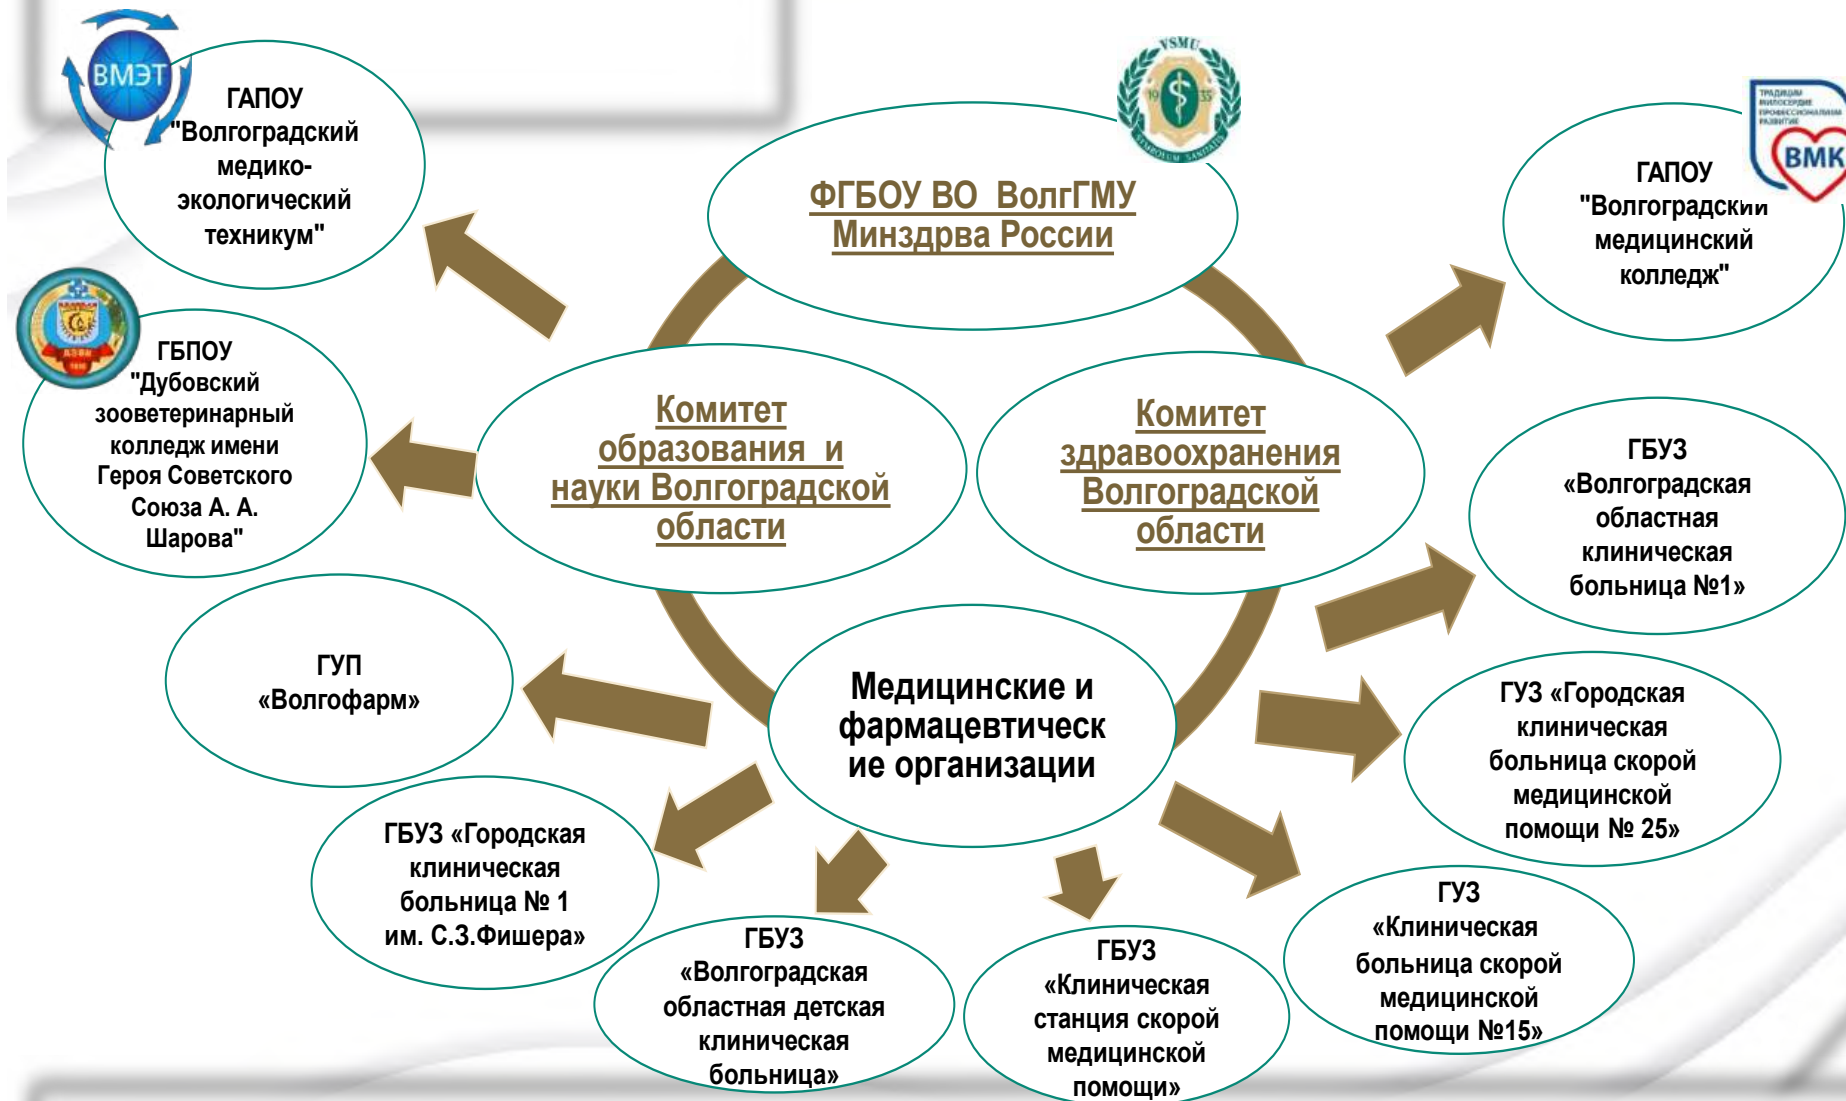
ВМЭТ

ГАПОУ "Волгоградский медико-экологический техникум"

VSMU

ФГБОУ ВО ВолгГМУ Минздрва России

ВМК

ГАПОУ "Волгоградский медицинский колледж"

ГБПОУ "Дубовский зооветеринарный колледж имени Героя Советского Союза А. А. Шарова"

Комитет образования и науки Волгоградской области

Комитет здравоохранения Волгоградской области

ГБУЗ «Волгоградская областная клиническая больница №1»

ГУП «Волгофарм»

Медицинские и фармацевтические организации

ГУЗ «Городская клиническая больница скорой медицинской помощи № 25»

ГБУЗ «Городская клиническая больница № 1 им. С.З.Фишера»

ГУЗ «Клиническая больница скорой медицинской помощи №15»

ГБУЗ «Волгоградская областная детская клиническая больница»

ГБУЗ «Клиническая станция скорой медицинской помощи»